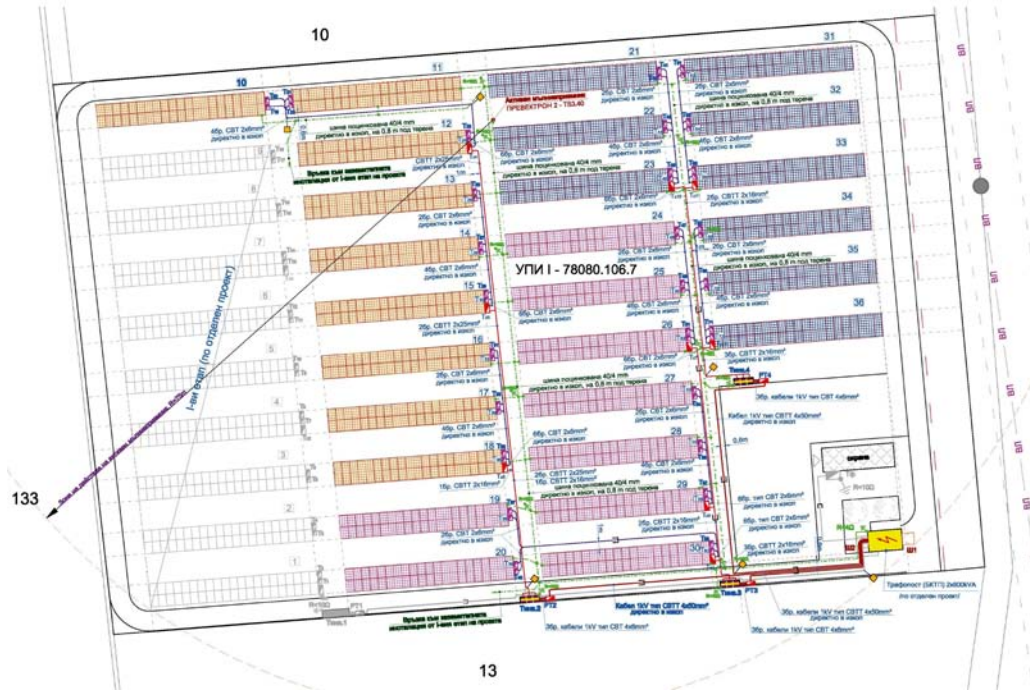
10

10

11

21

31

Активен мълниеотвод
ПРЕВЕКТРОН 2 - TS3.40

2бр. СВТ 2х6mm²
директно в изкоп

шина поцинкована 40/4 mm
директно в изкоп, на 0,8 m под терена

32

4бр. СВТ 2х6mm²
директно в изкоп

шина поцинкована 40/4 mm
директно в изкоп, на 0,8 m под терена

12

22

2бр. СВТ 2х6mm²
директно в изкоп

2бр. СВТ 2х6mm²
директно в изкоп

СВТТ 2х25mm²
директно в изкоп

шина поцинкована 40/4 mm
директно в изкоп, на 0,8 m под терена

33

Връзка със заземителната инсталация от I-ви етап на проекта

13

23

2бр. СВТ 2х6mm²
директно в изкоп

2бр. СВТ 2х6mm²
директно в изкоп

2бр. СВТТ 2х16mm²

34

24

2бр. СВТ 2х6mm²
директно в изкоп

14

4бр. СВТ 2х6mm²
директно в изкоп

шина поцинкована 40/4 mm
директно в изкоп, на 0,8 m под терена

35

УПИ I - 78080.106.7

25

2бр. СВТ 2х6mm²
директно в изкоп

15

2бр. СВТТ 2х25mm²
директно в изкоп

36

2бр. СВТ 2х6mm²
директно в изкоп

26

16

2бр. СВТ 2х6mm²
директно в изкоп

2бр. СВТТ 2х16mm²

шина поцинкована 40/4 mm
директно в изкоп, на 0,8 m под терена

Табл.4

РТ4

3бр. кабели 1kV тип СВТ 4х6mm²

27

17

4бр. СВТ 2х6mm²
директно в изкоп

6бр. СВТ 2х6mm²
директно в изкоп

Кабел 1kV тип СВТТ 4х50mm²
директно в изкоп

28

18

2бр. СВТ 2х6mm²
директно в изкоп

0,8m

1бр. СВТТ 2х16mm²

2бр. СВТТ 2х25mm²

1бр. СВТТ 2х16mm²

шина поцинкована 40/4 mm
директно в изкоп, на 0,8 m под терена

29

6бр. тип СВТ 2х6mm²
директно в изкоп

19

2бр. СВТ 2х6mm²
директно в изкоп

2бр. СВТТ 2х16mm²
директно в изкоп

6бр. тип СВТ 2х6mm²
директно в изкоп

R<10Ω

20

30

2бр. СВТТ 2х16mm²
директно в изкоп

ШТ

Трафопост (БКТП) 2х800kVA
/по отделен проект/

I-ви етап (по отделен проект)

133

Табл.2

РТ2

Табл.3

РТ3

Кабел 1kV тип СВТТ 4х50mm²
директно в изкоп

3бр. кабели 1kV тип СВТТ 4х50mm²
директно в изкоп

R<10Ω

РТ1

Табл.1

Връзка със заземителната инсталация от I-ви етап на проекта

3бр. кабели 1kV тип СВТ 4х6mm²

3бр. кабели 1kV тип СВТ 4х6mm²

13

ЦВ ЦВ ЦВ ЦВ ЦВ ЦВ ЦВ ЦВ ЦВ ЦВ